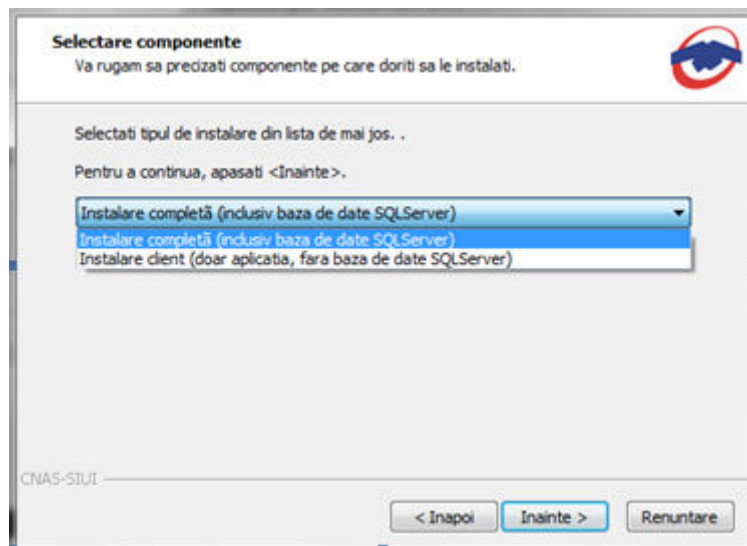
Selectare componente
Va rugam sa precizati componente pe care doriti sa le instalati.

Selectati tipul de instalare din lista de mai jos. .

Pentru a continua, apasati <Inainte>.

Instalare completă (inclusiv baza de date SQLServer)

Instalare completă (inclusiv baza de date SQLServer)
Instalare client (doar aplicatia, fara baza de date SQLServer)

CNAS-SIUI

< Inapoi
Inainte >
Renuntare